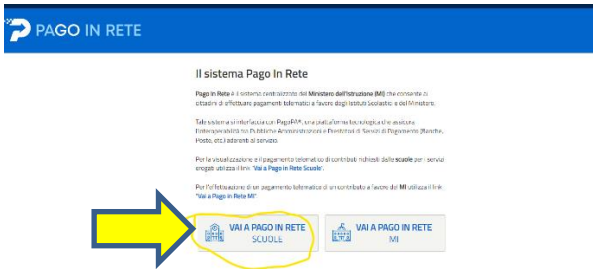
PAGO IN RETE

Il sistema Pago In Rete

Pago In Rete è il sistema centralizzato del Ministero dell'Istruzione (MI) che consente ai cittadini di effettuare pagamenti telematici a favore degli Istituti Scolastici e del Ministero.

Tale sistema si interfaccia con PagoPA®, una piattaforma tecnologica che assicura l'interoperabilità tra Pubbliche Amministrazioni e Prestatori di Servizi di Pagamento (Banche, Poste, etc.) aderenti al servizio.

Per la visualizzazione e il pagamento telematico di contributi richiesti dalle scuole per i servizi erogati utilizza il link "Vai a Pago in Rete Scuole".

Per l'effettuazione di un pagamento telematico di un contributo a favore del MI utilizza il link "Vai a Pago in Rete MI".

VAI A PAGO IN RETE SCUOLE

VAI A PAGO IN RETE MI